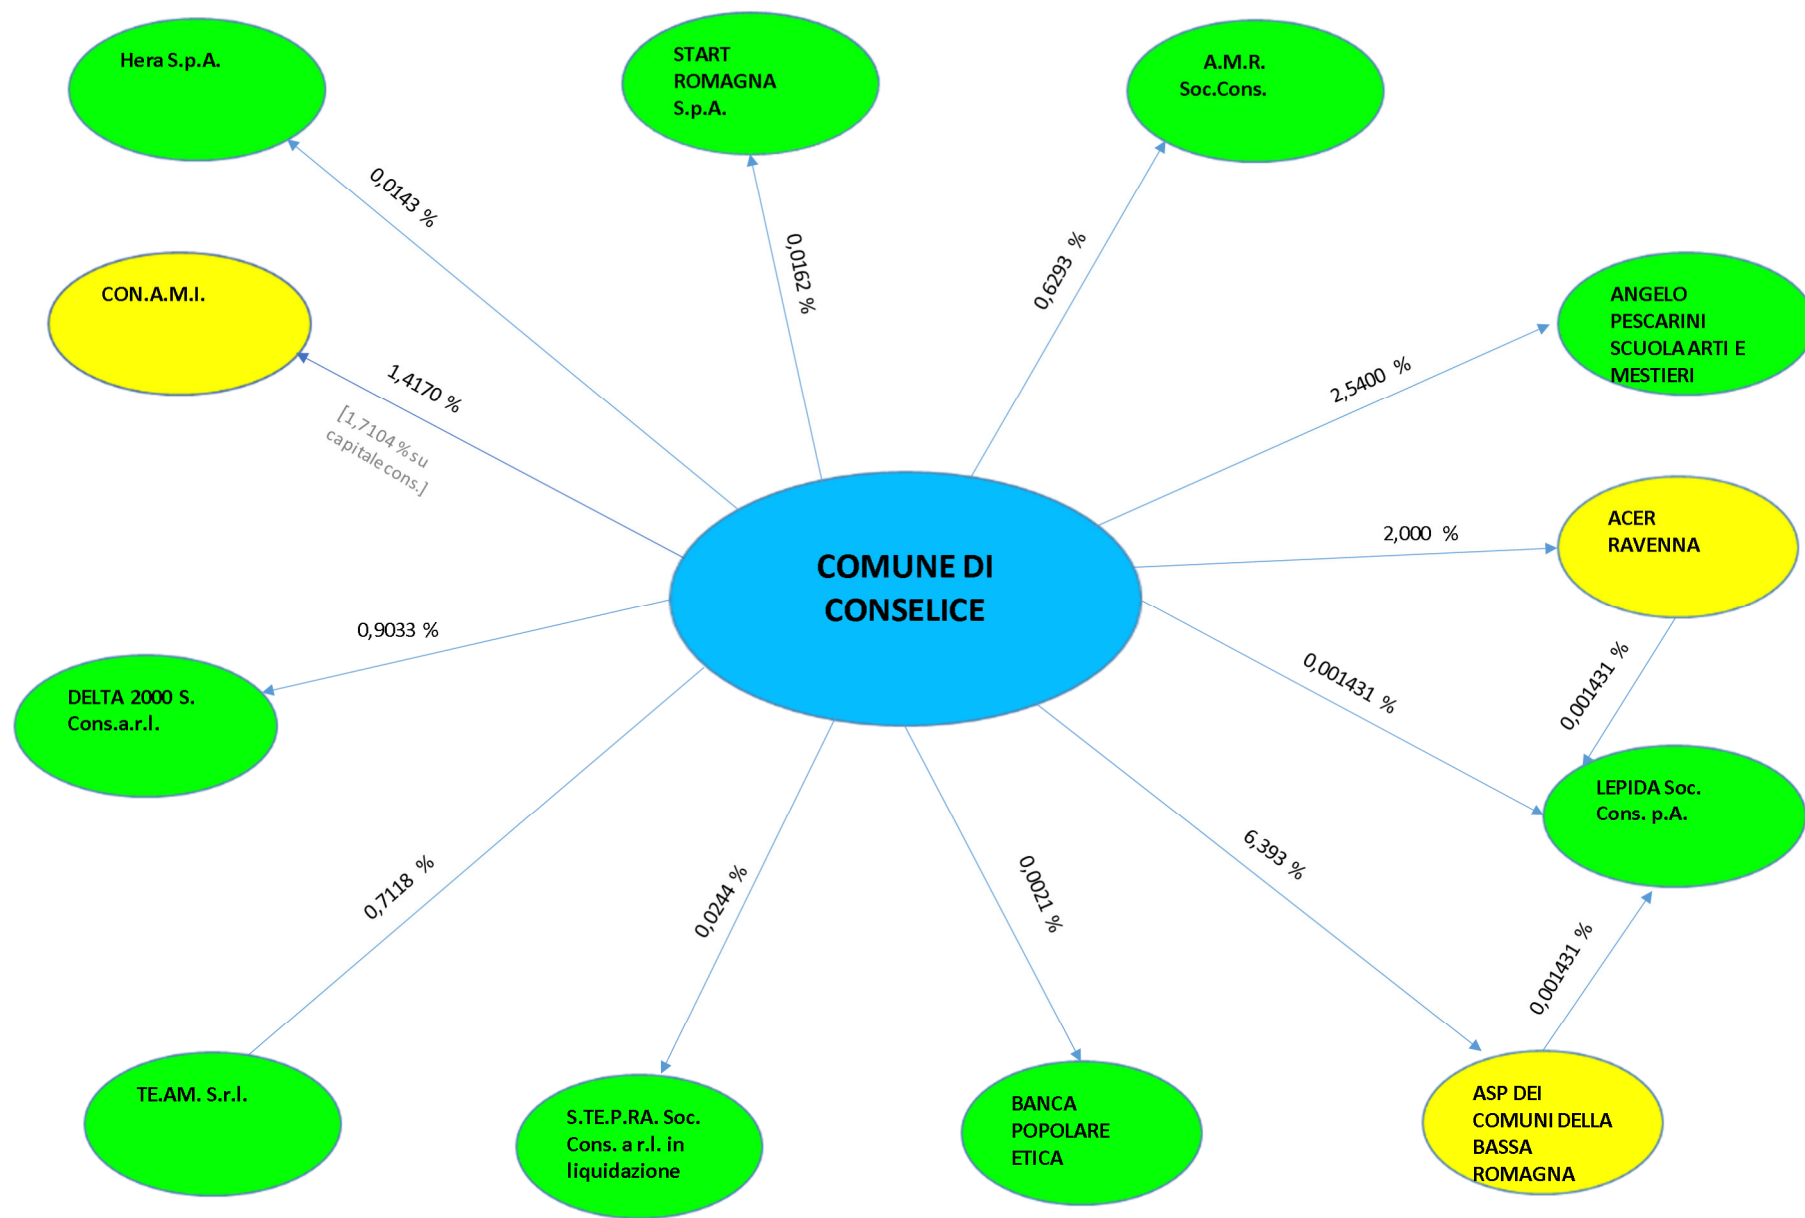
Hera S.p.A.

START ROMAGNA S.p.A.

A.M.R. Soc.Cons.

0,0143 %

0,0162 %

0,6293 %

CON.A.M.I.

ANGELO PESCARINI SCUOLA ARTI E MESTIERI

1,4170 %

[1,7104 % su capitale cons.]

2,5400 %

COMUNE DI CONSELICE

2,000 %

ACER RAVENNA

0,9033 %

DELTA 2000 S. Cons.a.r.l.

0,001431 %

0,001431 %

LEPIDA Soc. Cons. p.A.

0,7118 %

0,0244 %

0,0021 %

6,393 %

0,001431 %

TE.AM. S.r.l.

S.TE.P.RA. Soc. Cons. a r.l. in liquidazione

BANCA POPOLARE ETICA

ASP DEI COMUNI DELLA BASSA ROMAGNA